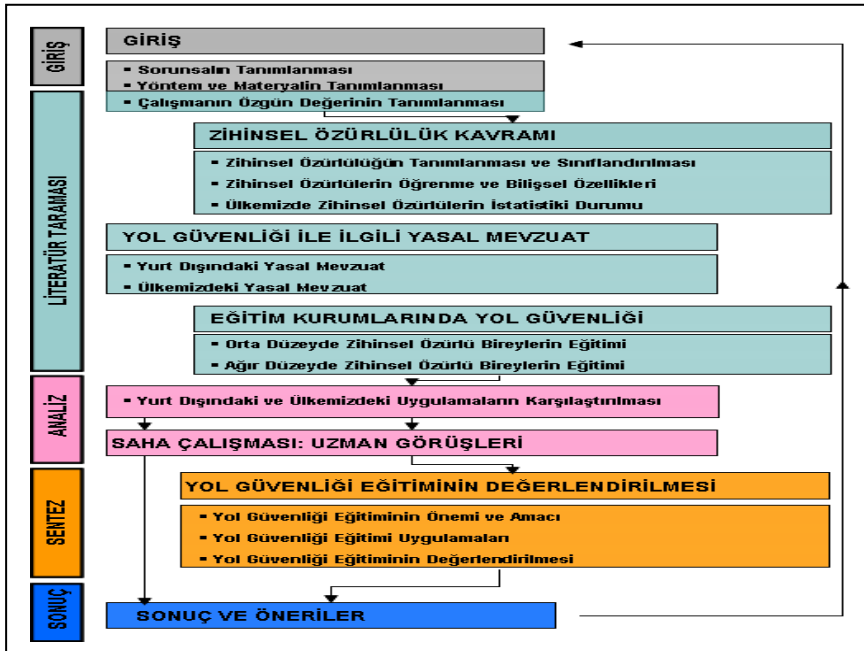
GİRİŞ

GİRİŞ

- Sorunsalın Tanımlanması
- Yöntem ve Materyalin Tanımlanması
- Çalışmanın Özgün Değerinin Tanımlanması

LİTERATÜR TARAMASI

ZİHİNSEL ÖZÜRLÜLÜK KAVRAMI

- Zihinsel Özürlülüğün Tanımlanması ve Sınıflandırılması
- Zihinsel Özürlülerin Öğrenme ve Bilişsel Özellikleri
- Ülkemizde Zihinsel Özürlülerin İstatistiki Durumu

YOL GÜVENLİĞİ İLE İLGİLİ YASAL MEVZUAT

- Yurt Dışındaki Yasal Mevzuat
- Ülkemizdeki Yasal Mevzuat

EĞİTİM KURUMLARINDA YOL GÜVENLİĞİ

- Orta Düzeyde Zihinsel Özürlü Bireylerin Eğitimi
- Ağır Düzeyde Zihinsel Özürlü Bireylerin Eğitimi

ANALİZ

- Yurt Dışındaki ve Ülkemizdeki Uygulamaların Karşılaştırılması

SAHA ÇALIŞMASI: UZMAN GÖRÜŞLERİ

SENTEZ

YOL GÜVENLİĞİ EĞİTİMİNİN DEĞERLENDİRİLMESİ

- Yol Güvenliği Eğitiminin Önemi ve Amacı
- Yol Güvenliği Eğitimi Uygulamaları
- Yol Güvenliği Eğitiminin Değerlendirilmesi

SONUÇ

SONUÇ VE ÖNERİLER